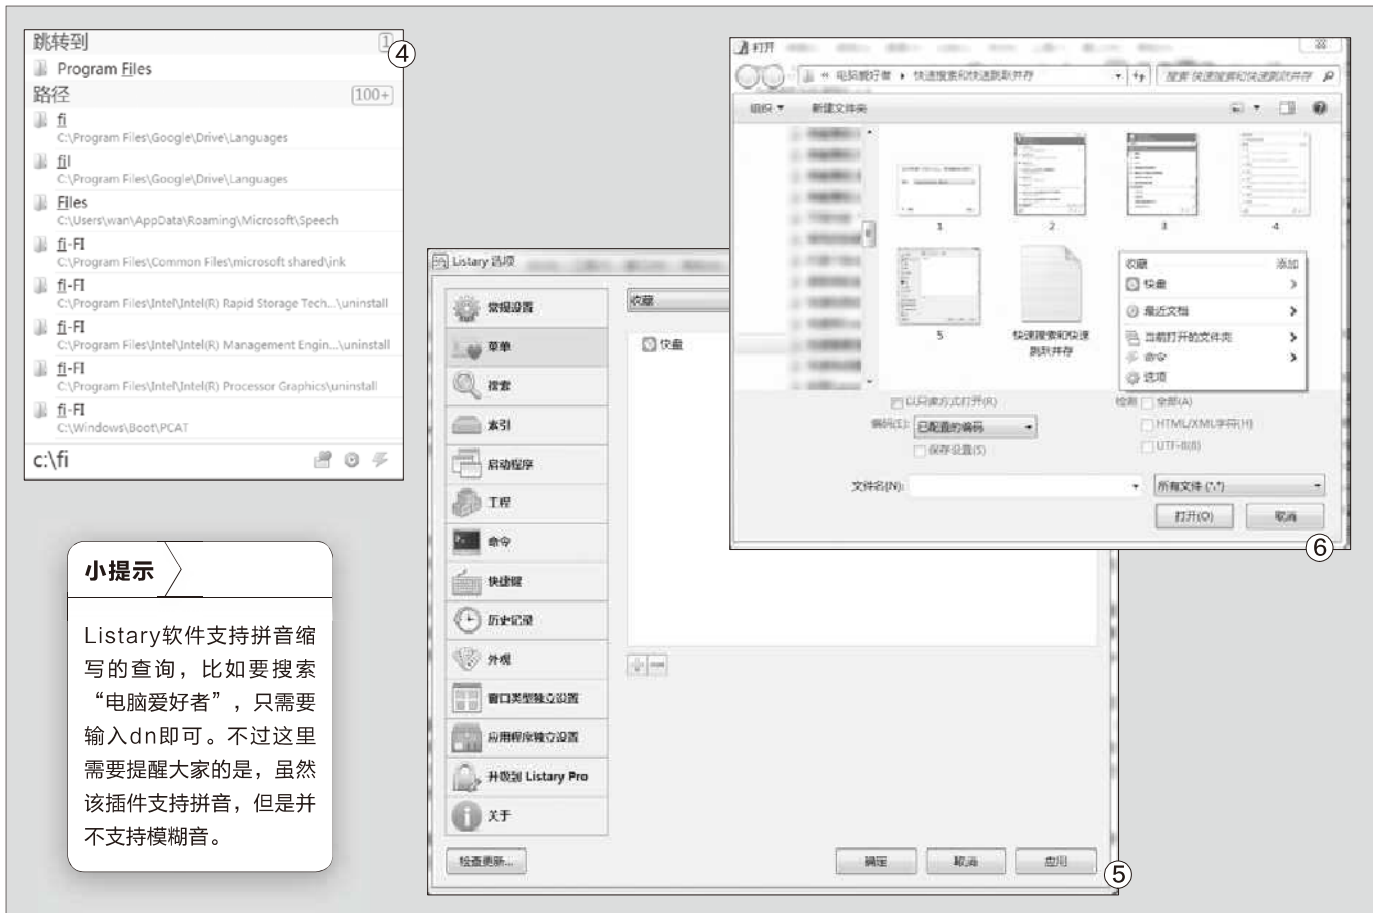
跳转到 1

Program Files

路径 100+

fi
C:\Program Files\Google\Drive\Languages

fil
C:\Program Files\Google\Drive\Languages

Files
C:\Users\wan\AppData\Roaming\Microsoft\Speech

fi-FI
C:\Program Files\Common Files\microsoft shared\ink

fi-FI
C:\Program Files\Intel\Intel(R) Rapid Storage Tech...\uninstall

fi-FI
C:\Program Files\Intel\Intel(R) Management Engin...\uninstall

fi-FI
C:\Program Files\Intel\Intel(R) Processor Graphics\uninstall

fi-FI
C:\Windows\Boot\PCAT

c:\fi

④

小提示

Listary软件支持拼音缩写的查询，比如要搜索“电脑爱好者”，只需要输入dn即可。不过这里需要提醒大家的是，虽然该插件支持拼音，但是并不支持模糊音。

Listary 选项

常规设置
菜单
搜索
索引
启动程序
工程
命令
快捷键
历史记录
外观
窗口类型独立设置
应用程序独立设置
升级到 Listary Pro
关于

收藏
快盘

检查更新...

确定 取消 应用

⑤

打开

电脑爱好者 ▸ 快速搜索和快速跳转并存

搜索 快速搜索和快速跳转并存

组织 ▾ 新建文件夹

1 2 3 4 5

快速搜索和快速跳转并存

收藏 添加
快盘
最近文档
当前打开的文件夹
命令
选项

以只读方式打开(R)
编码(E): 已配置的编码
保存设置(S)
检测 全部(A)
HTML/XML字符(H)
UTF-8(8)

文件名(N):
所有文件 (*.*)
打开(O) 取消

⑥